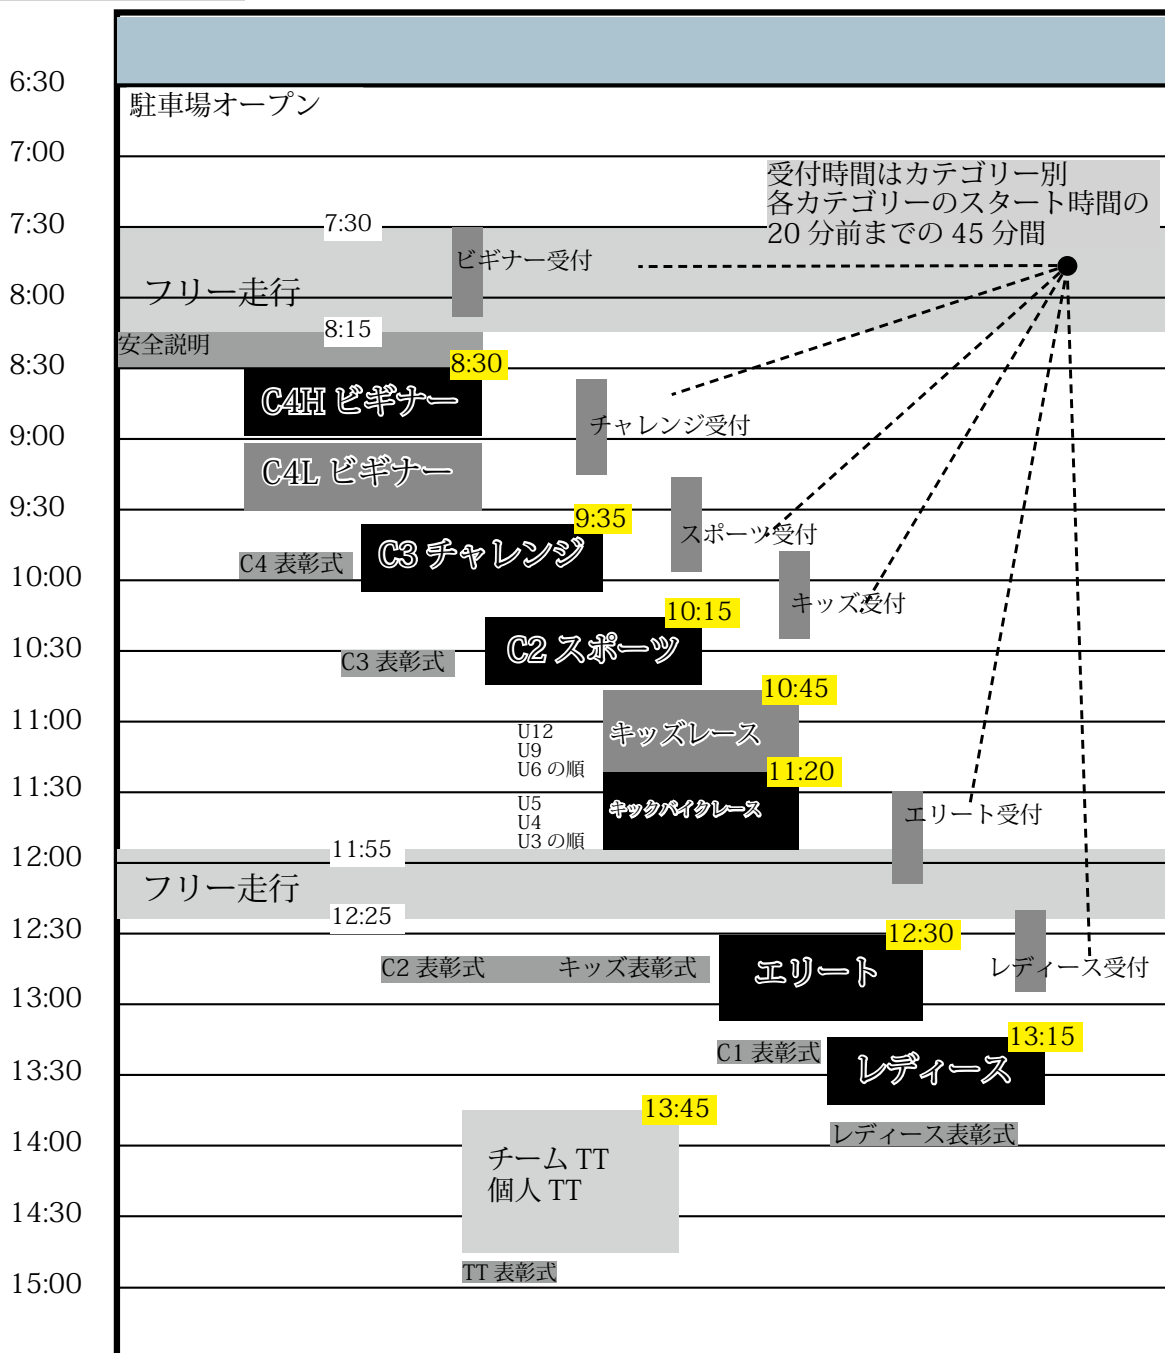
6:30
駐車場オープン
7:00
受付時間はカテゴリー別
各カテゴリーのスタート時間の
20 分前までの 45 分間
7:30
7:30
ビギナー受付
フリー走行
8:00
8:15
安全説明
8:30
8:30
C4H ビギナー
チャレンジ受付
9:00
C4L ビギナー
9:30
9:35
C3 チャレンジ
スポーツ受付
C4 表彰式
10:00
キッズ受付
10:15
C2 スポーツ
10:30
C3 表彰式
10:45
キッズレース
11:00
U12
U9
U6 の順
11:20
11:30
U5
U4
U3 の順
キックバイクレース
エリート受付
11:55
12:00
フリー走行
12:25
12:30
12:30
エリート
レディース受付
C2 表彰式
キッズ表彰式
13:00
13:15
C1 表彰式
レディース
13:30
13:45
14:00
レディース表彰式
チーム TT
個人 TT
14:30
TT 表彰式
15:00